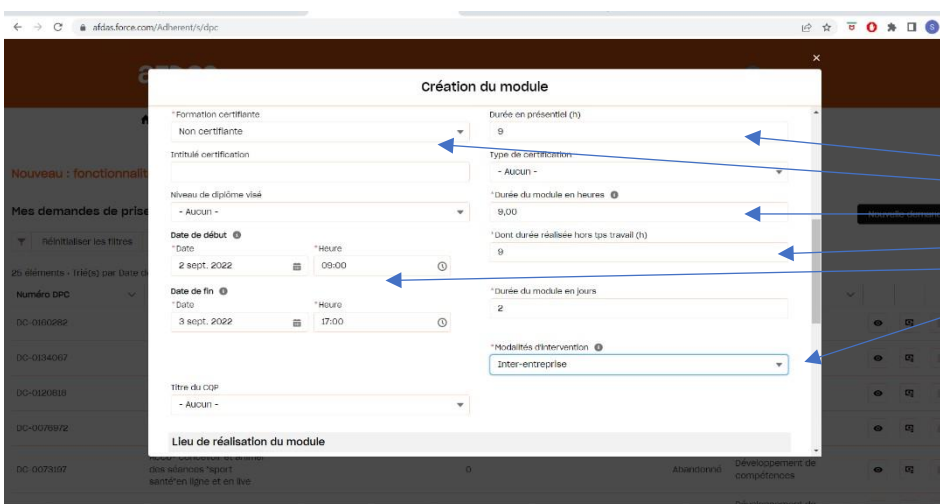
afdas.force.com/Adherent/s/dpc

Création du module

*Formation certifiante
Non certifiante

Durée en présentiel (h)
9

Intitulé certification

Type de certification
- Aucun -

Niveau de diplôme visé
- Aucun -

*Durée du module en heures
9,00

Date de début
*Date
2 sept. 2022
*Heure
09:00

*Dont durée réalisée hors tps travail (h)
9

Date de fin
*Date
3 sept. 2022
*Heure
17:00

*Durée du module en jours
2

*Modalités d'intervention
Inter-entreprise

Titre du CQP
- Aucun -

Lieu de réalisation du module

Nouveau : fonctionnalit

Mes demandes de prise

Réinitialiser les filtres

25 éléments - Trié(s) par Date d

Numéro DPC

DC-0160282

DC-0134067

DC-0120816

DC-0076972

DC-0073197

des séances "sport santé"en ligne et en live

0

Abandonné

Développement de compétences

Nouvelle demande